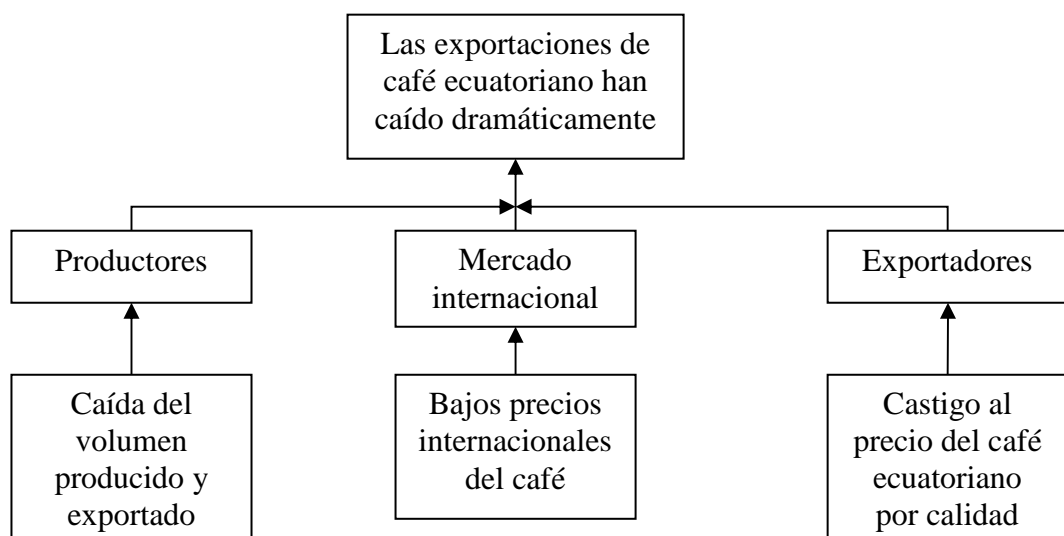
Las exportaciones de café ecuatoriano han caído dramáticamente

Productores

Mercado internacional

Exportadores

Caída del volumen producido y exportado

Bajos precios internacionales del café

Castigo al precio del café ecuatoriano por calidad